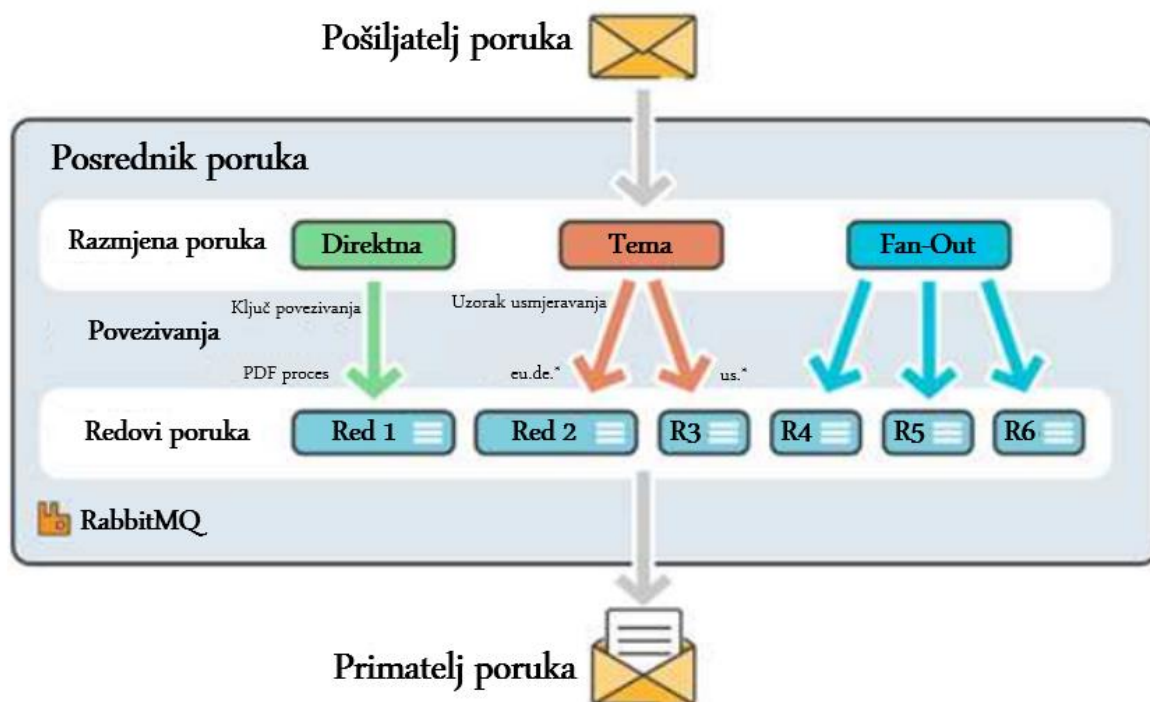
Pošiljatelj poruka

Posrednik poruka

Razmjena poruka

Direktna

Tema

Fan-Out

Ključ povezivanja

Uzorak usmjeravanja

Povezivanja

PDF proces

eu.de.*

us.*

Redovi poruka

Red 1

Red 2

R3

R4

R5

R6

RabbitMQ

Primatelj poruka